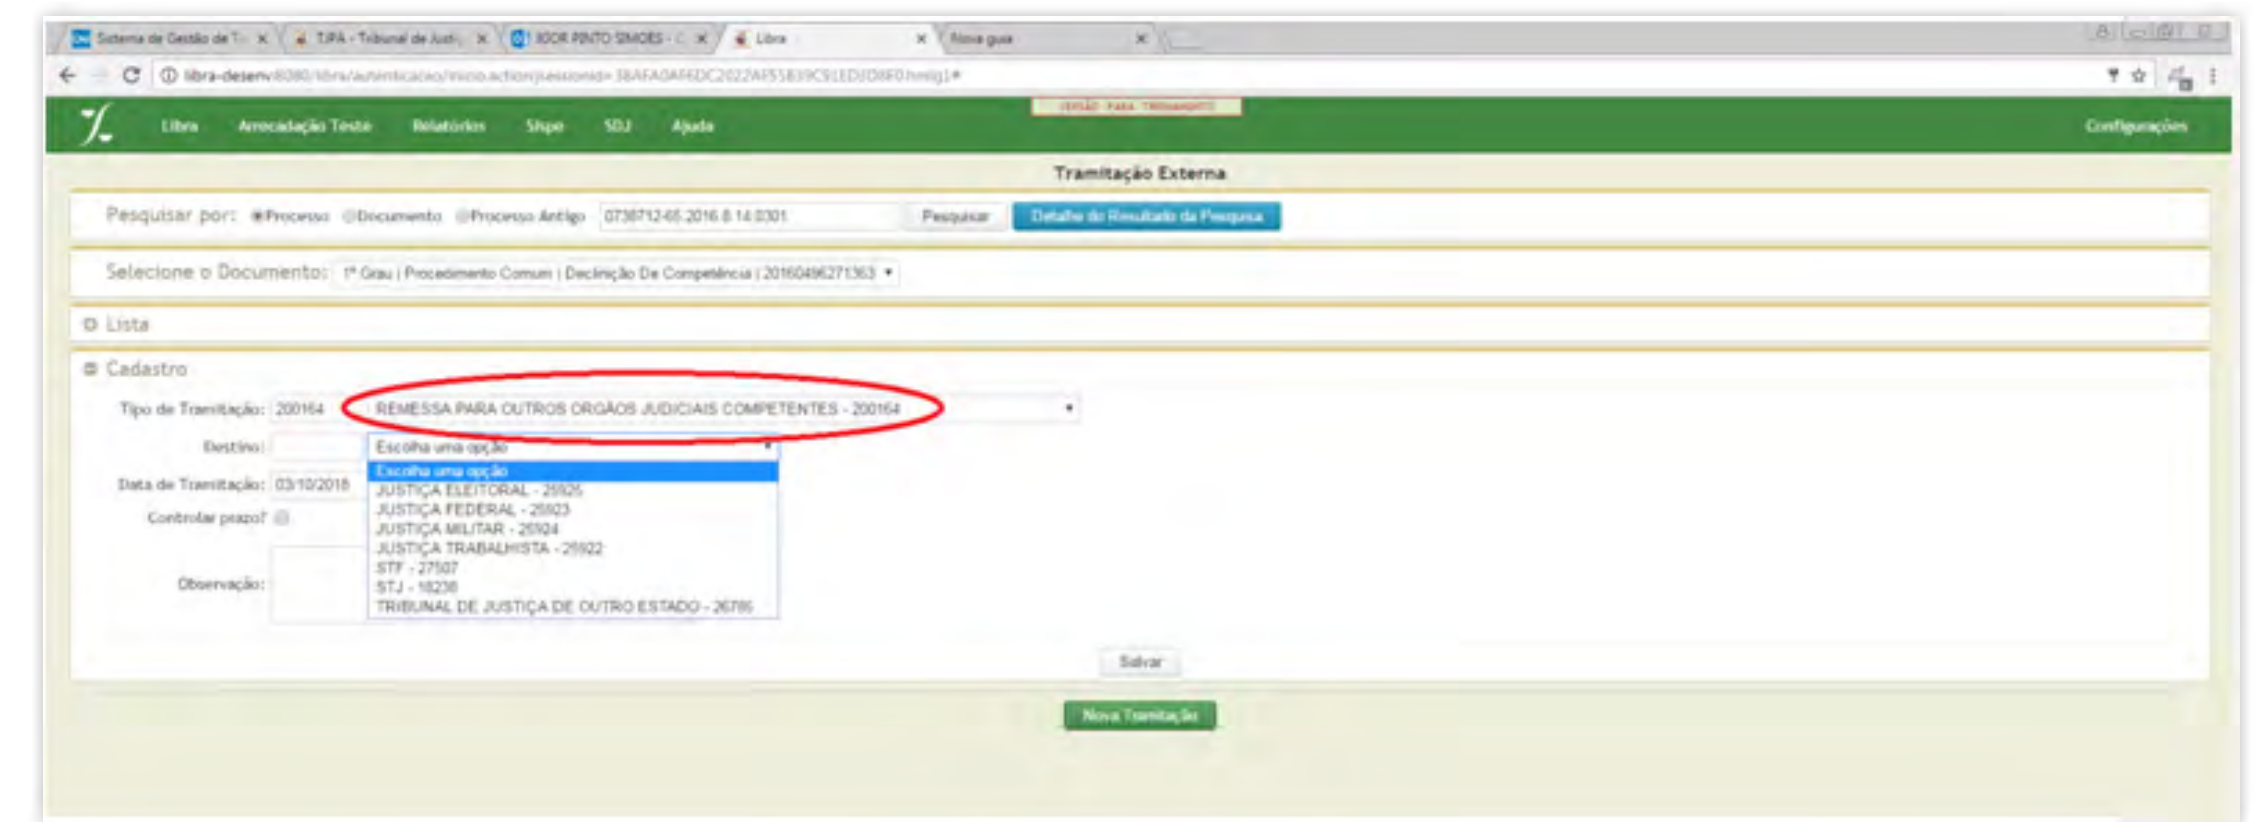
Sistema de Gestão de T ×
TJPA - Tribunal de Justi ×
IGOR PINTO SIMOES - ×
Libra ×
Nova guia ×

libra-desenv:8080/libra/autenticacao/inicio.action;jsessionid=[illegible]

VERSÃO PARA TREINAMENTO

Libra Arrecadação Teste Relatórios Shpe SDJ Ajuda Configurações

Tramitação Externa

Pesquisar por: Processo Documento Processo Antigo 0730712-65.2016.8.14.0301 Pesquisar Detalhe do Resultado da Pesquisa

Selecione o Documento: 1º Grau | Procedimento Comum | Declinação De Competência | 20160496271363

Lista

Cadastro

Tipo de Tramitação: 200164 REMESSA PARA OUTROS ORGAOS JUDICIAIS COMPETENTES - 200164

Destino: Escolha uma opção

Data de Tramitação: 03/10/2016

Controlar prazo?

Observação:

Escolha uma opção
JUSTIÇA ELEITORAL - 25925
JUSTIÇA FEDERAL - 25923
JUSTIÇA MILITAR - 25924
JUSTIÇA TRABALHISTA - 25922
STF - 27507
STJ - 18238
TRIBUNAL DE JUSTIÇA DE OUTRO ESTADO - 26786

Salvar

Nova Tramitação